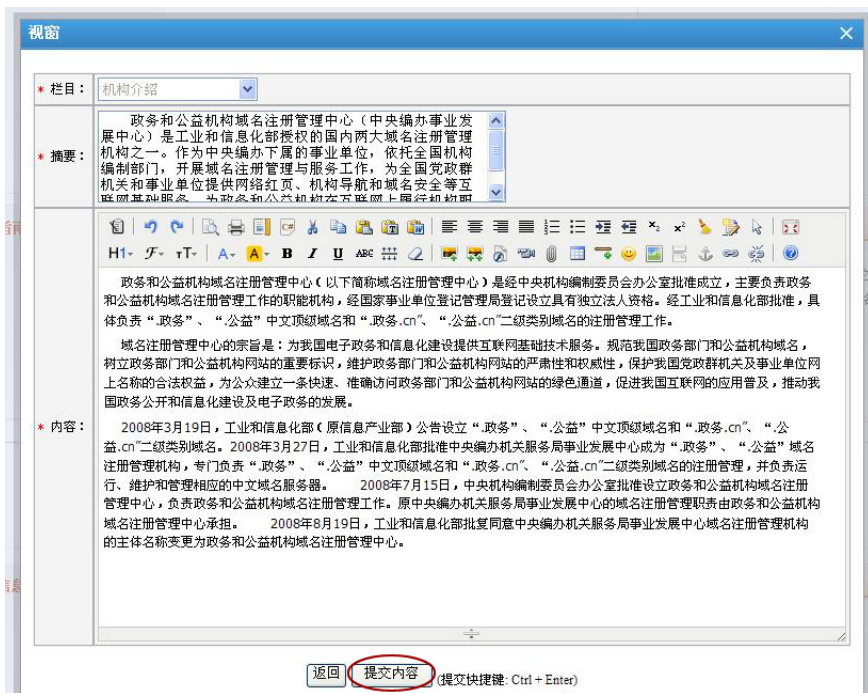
视窗

* 栏目： 机构介绍

* 摘要： 政务和公益机构域名注册管理中心（中央编办事业发展中心）是工业和信息化部授权的国内两大域名注册管理机构之一。作为中央编办下属的事业单位，依托全国机构编制部门，开展域名注册管理与服务工作，为全国党政群机关和事业单位提供网络红页、机构导航和域名安全等互联网基础服务。为政务和公益机构在互联网上履行机构职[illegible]

H1 B I U ABC

* 内容： 政务和公益机构域名注册管理中心（以下简称域名注册管理中心）是经中央机构编制委员会办公室批准成立，主要负责政务和公益机构域名注册管理工作的职能机构，经国家事业单位登记管理局登记设立具有独立法人资格。经工业和信息化部批准，具体负责“.政务”、“.公益”中文顶级域名和“.政务.cn”、“.公益.cn”二级类别域名的注册管理工作。

域名注册管理中心的宗旨是：为我国电子政务和信息化建设提供互联网基础技术服务。规范我国政务部门和公益机构域名，树立政务部门和公益机构网站的重要标识，维护政务部门和公益机构网站的严肃性和权威性，保护我国党政群机关及事业单位网上名称的合法权益，为公众建立一条快速、准确访问政务部门和公益机构网站的绿色通道，促进我国互联网的应用普及，推动我国政务公开和信息化建设及电子政务的发展。

2008年3月19日，工业和信息化部（原信息产业部）公告设立“.政务”、“.公益”中文顶级域名和“.政务.cn”、“.公益.cn”二级类别域名。2008年3月27日，工业和信息化部批准中央编办机关服务局事业发展中心成为“.政务”、“.公益”域名注册管理机构，专门负责“.政务”、“.公益”中文顶级域名和“.政务.cn”、“.公益.cn”二级类别域名的注册管理，并负责运行、维护和管理相应的中文域名服务器。 2008年7月15日，中央机构编制委员会办公室批准设立政务和公益机构域名注册管理中心，负责政务和公益机构域名注册管理工作。原中央编办机关服务局事业发展中心的域名注册管理职责由政务和公益机构域名注册管理中心承担。 2008年8月19日，工业和信息化部批复同意中央编办机关服务局事业发展中心域名注册管理机构的主体名称变更为政务和公益机构域名注册管理中心。

返回 提交内容 (提交快捷键: Ctrl + Enter)